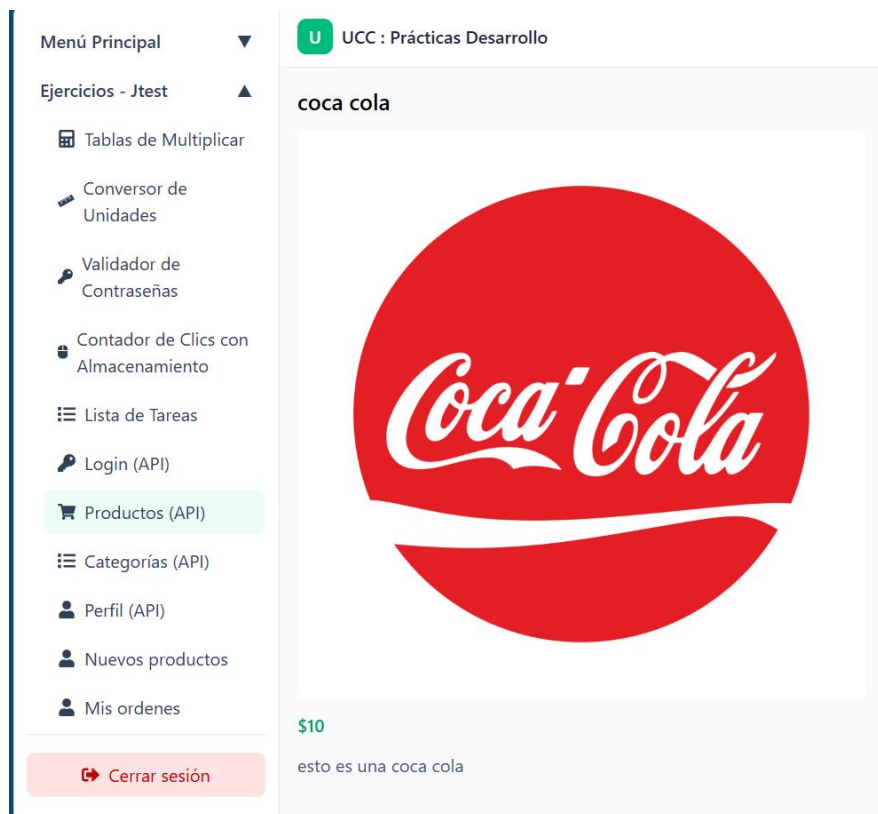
Menú Principal ▼

Ejercicios - Jtest ▲

Tablas de Multiplicar

Conversor de Unidades

Validador de Contraseñas

Contador de Clics con Almacenamiento

Lista de Tareas

Login (API)

Productos (API)

Categorías (API)

Perfil (API)

Nuevos productos

Mis ordenes

Cerrar sesión

U UCC : Prácticas Desarrollo

coca cola

Coca-Cola

$10

esto es una coca cola